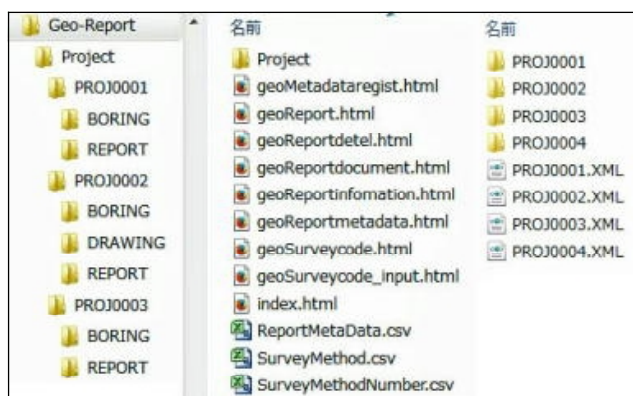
Geo-Report
Project
PROJ0001
BORING
REPORT
PROJ0002
BORING
DRAWING
REPORT
PROJ0003
BORING
REPORT

名前
Project
geoMetadataregist.html
geoReport.html
geoReportdetel.html
geoReportdocument.html
geoReportinfomation.html
geoReportmetadata.html
geoSurveycode.html
geoSurveycode_input.html
index.html
ReportMetaData.csv
SurveyMethod.csv
SurveyMethodNumber.csv

名前
PROJ0001
PROJ0002
PROJ0003
PROJ0004
PROJ0001.XML
PROJ0002.XML
PROJ0003.XML
PROJ0004.XML